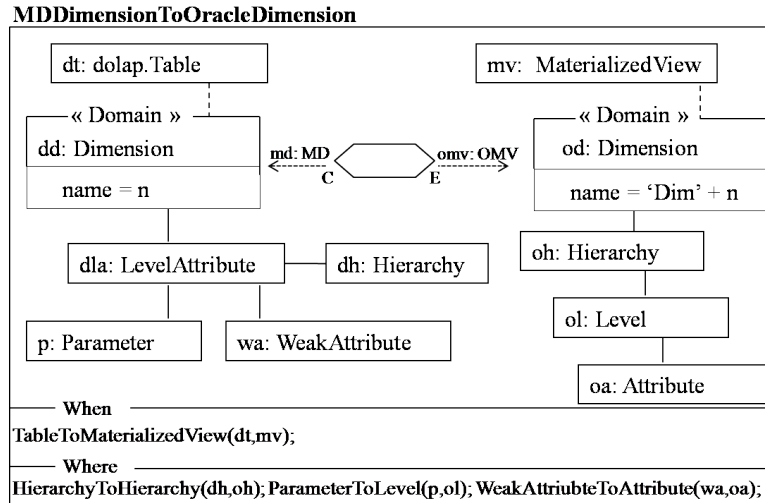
MDDimensionToOracleDimension

dt: dolap.Table

mv: MaterializedView

« Domain »

dd: Dimension

name = n

md: MD

C

omv: OMV

E

« Domain »

od: Dimension

name = 'Dim' + n

dla: LevelAttribute

dh: Hierarchy

oh: Hierarchy

ol: Level

p: Parameter

wa: WeakAttribute

oa: Attribute

When

TableToMaterializedView(dt,mv);

Where

HierarchyToHierarchy(dh,oh); ParameterToLevel(p,ol); WeakAttriubteToAttribute(wa,oa);